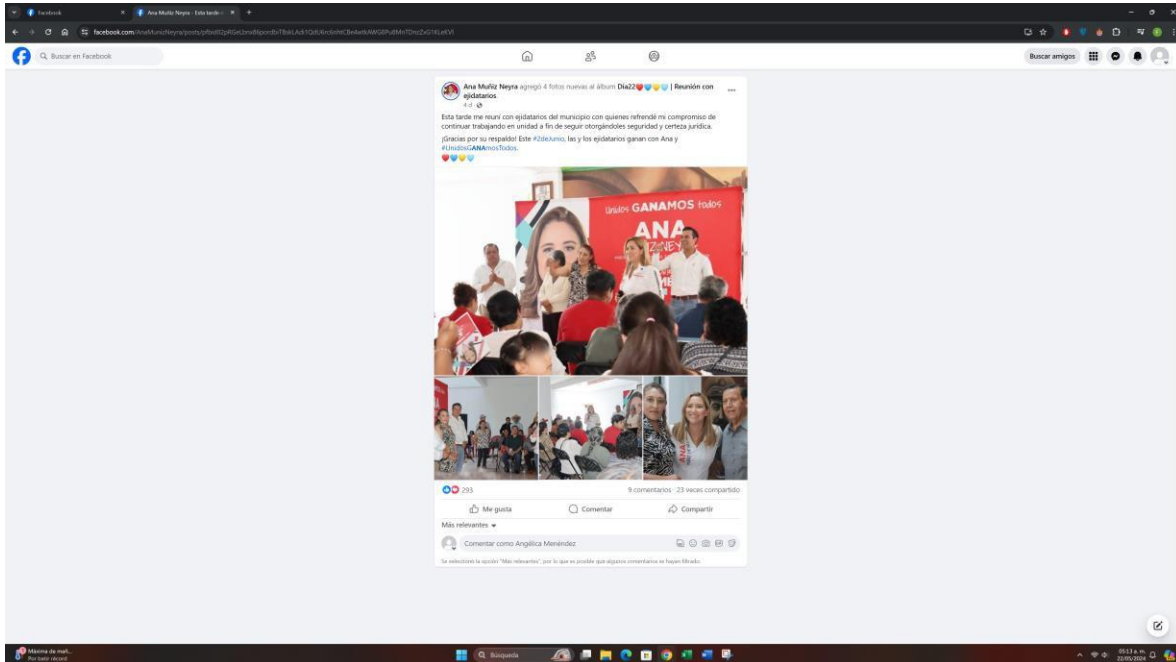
Facebook
Ana Muñiz Neyra - Esta tarde

facebook.com/AnaMunizNeyra/posts/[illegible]

Buscar en Facebook

Buscar amigos

Ana Muñiz Neyra agregó 4 fotos nuevas al álbum Día22❤️💙💛💙 | Reunión con ejidatarios
4 d

Esta tarde me reuní con ejidatarios del municipio con quienes refrendé mi compromiso de continuar trabajando en unidad a fin de seguir otorgándoles seguridad y certeza jurídica.

¡Gracias por su respaldo! Este #2deJunio, las y los ejidatarios ganan con Ana y #UnidosGANAmosTodos.
❤️💙💛💙

Unidos GANAMOS todos
ANA
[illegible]NEY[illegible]

ANA

293
9 comentarios 23 veces compartido

Me gusta
Comentar
Compartir

Más relevantes

Comentar como Angélica Meléndez

Se seleccionó la opción "Más relevantes", por lo que es posible que algunos comentarios se hayan filtrado.

Máxima de mañ...
Por batir récord

Búsqueda

05:13 a. m.
22/05/2024